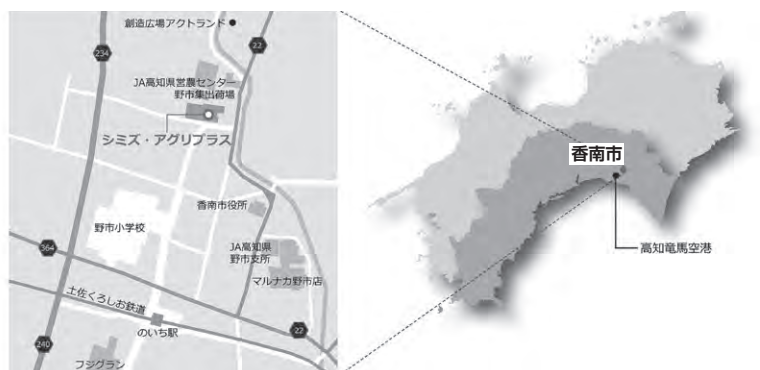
創造広場アクトランド

234

22

JA高知県営農センター
野市集出荷場

シミズ・アグリプラス

香南市役所

野市小学校

364

JA高知県
野市支所

マルナカ野市店

土佐くろしお鉄道

のいち駅

22

240

フジグラン

香南市

高知竜馬空港